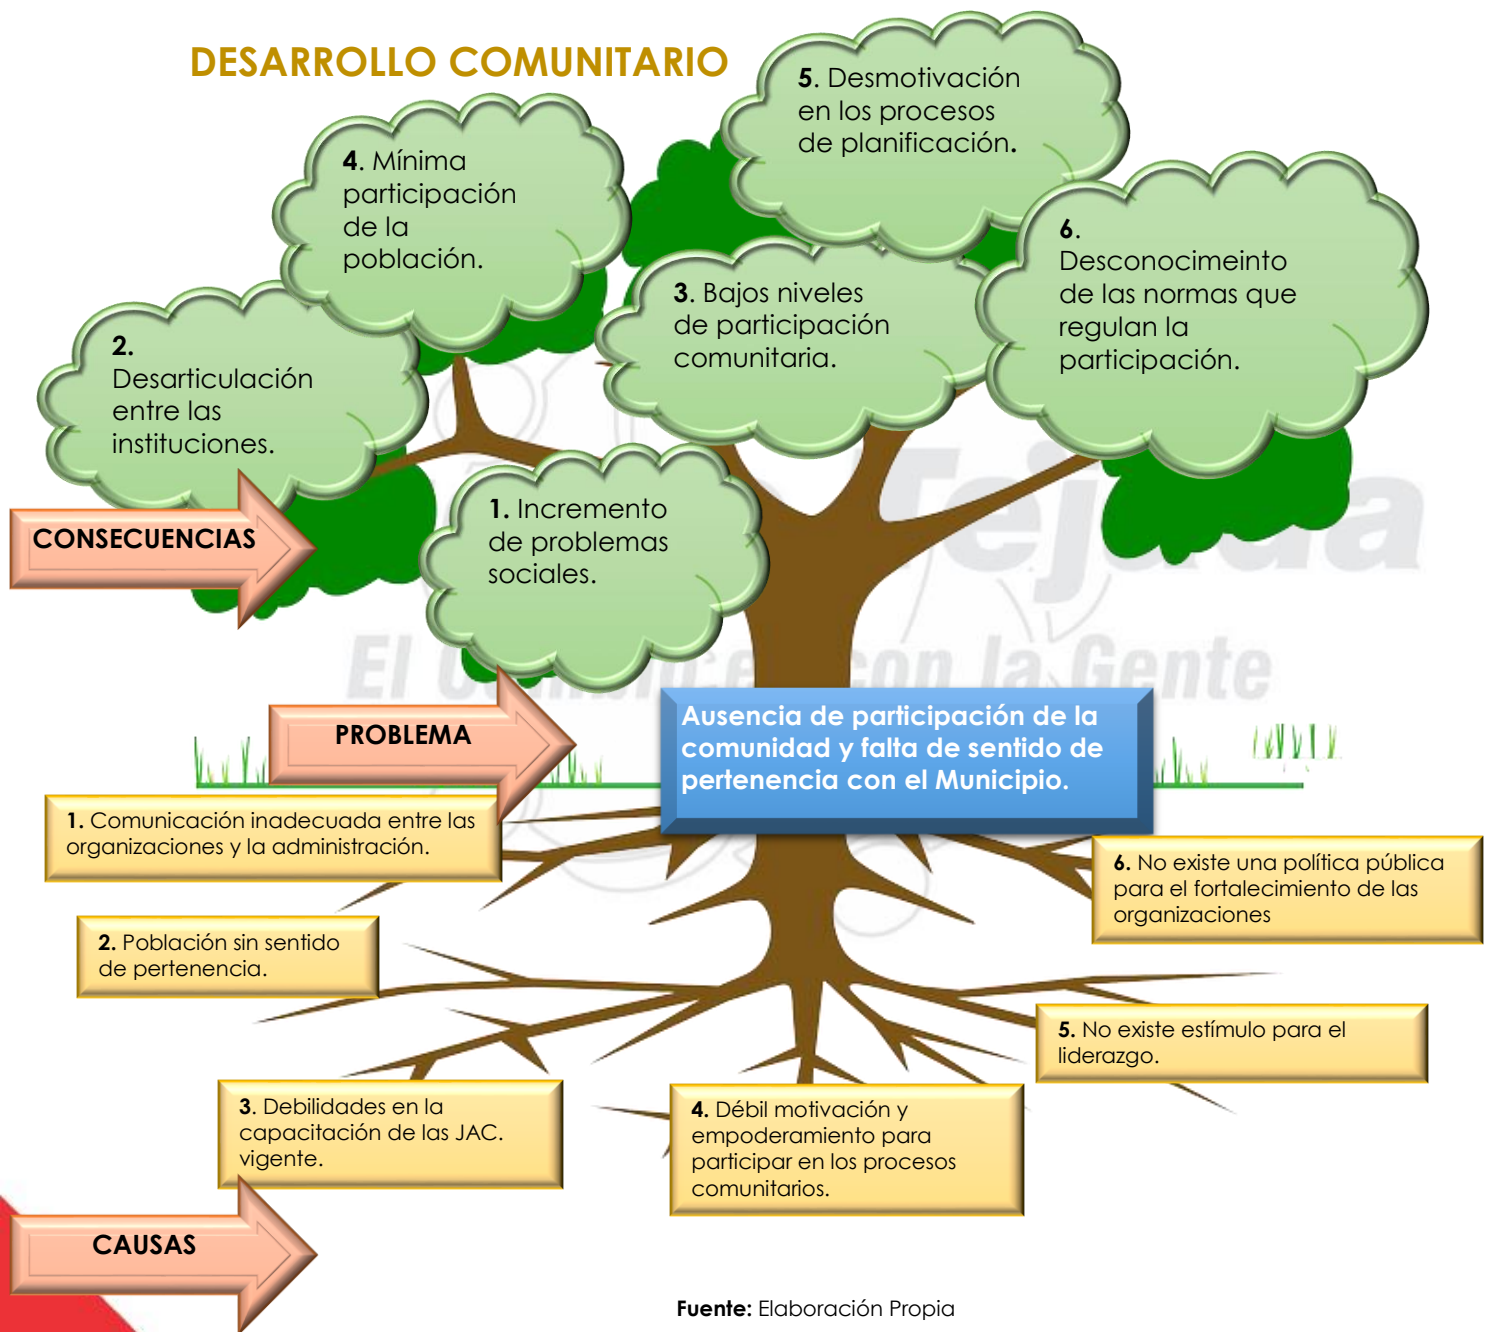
DESARROLLO COMUNITARIO

5. Desmotivación en los procesos de planificación.

4. Mínima participación de la población.

6. Desconocimeinto de las normas que regulan la participación.

3. Bajos niveles de participación comunitaria.

2. Desarticulación entre las instituciones.

CONSECUENCIAS

1. Incremento de problemas sociales.

Tejada
El Cambio es con la Gente

PROBLEMA

Ausencia de participación de la comunidad y falta de sentido de pertenencia con el Municipio.

1. Comunicación inadecuada entre las organizaciones y la administración.

6. No existe una política pública para el fortalecimiento de las organizaciones

2. Población sin sentido de pertenencia.

5. No existe estímulo para el liderazgo.

3. Debilidades en la capacitación de las JAC. vigente.

4. Débil motivación y empoderamiento para participar en los procesos comunitarios.

CAUSAS

Fuente: Elaboración Propia